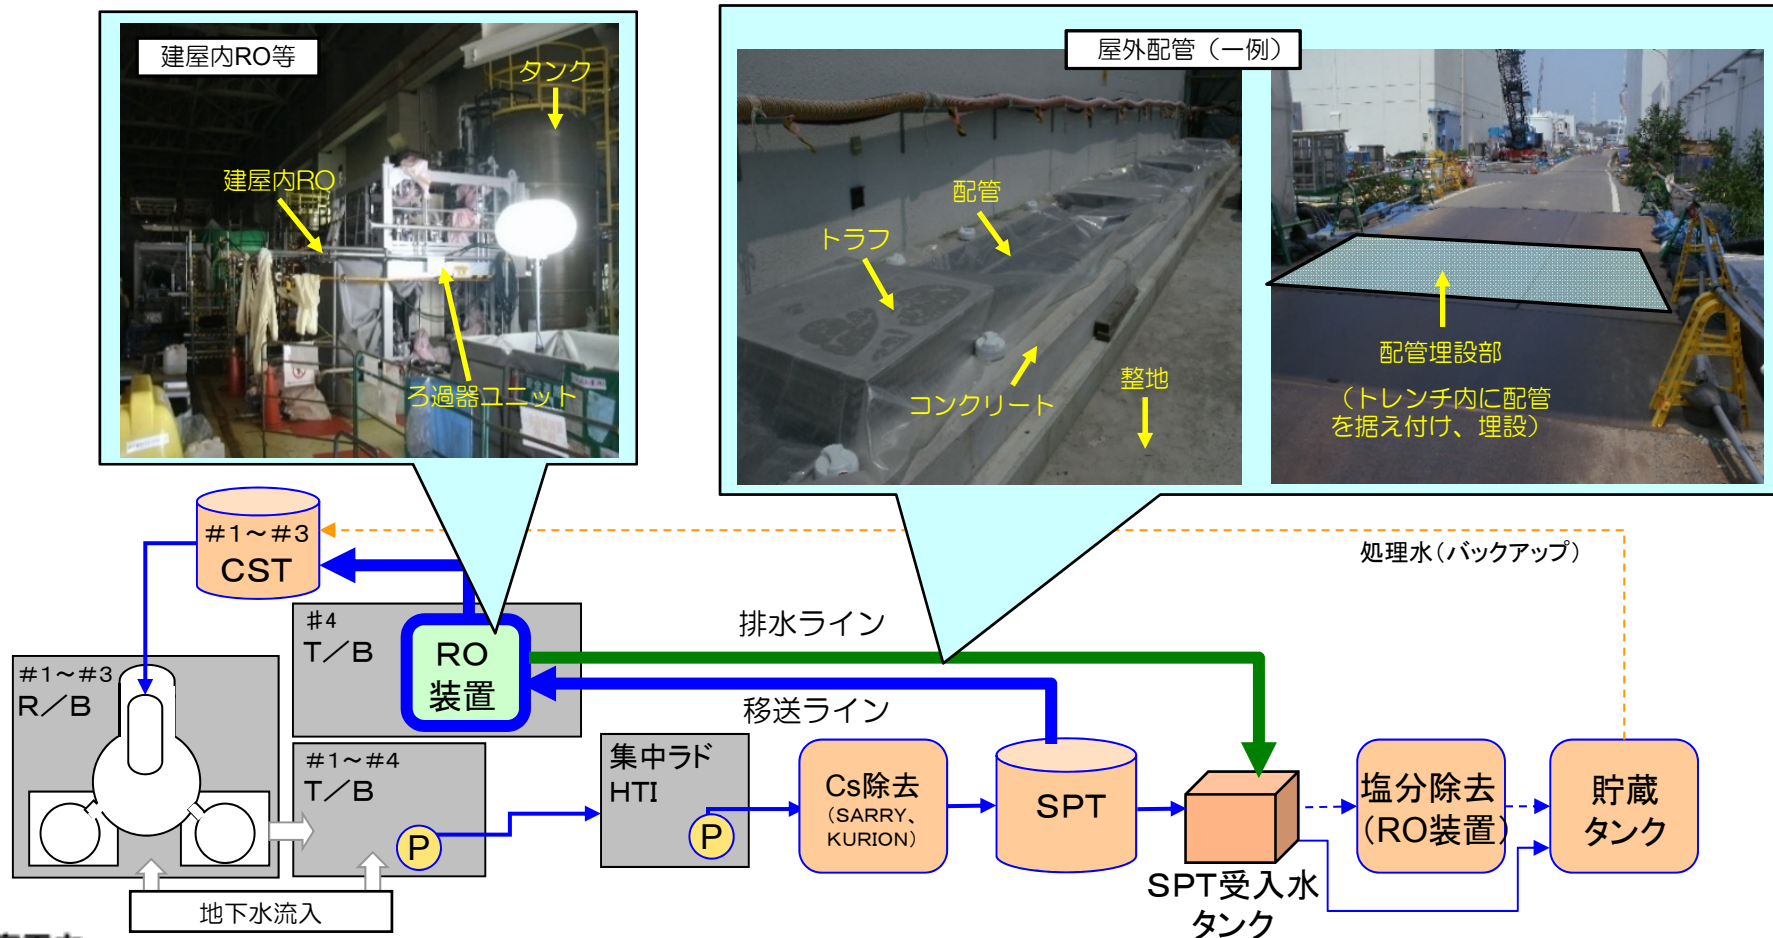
建屋内RO等

タンク

建屋内RO

ろ過器ユニット

屋外配管（一例）

配管

トラフ

コンクリート

整地

配管埋設部

（トレンチ内に配管を据え付け、埋設）

#1～#3
CST

処理水（バックアップ）

#4
T／B

RO
装置

排水ライン

移送ライン

#1～#3
R／B

#1～#4
T／B

P

集中ラド
HTI

P

Cs除去
（SARRY、KURION）

SPT

SPT受入水
タンク

塩分除去
（RO装置）

貯蔵
タンク

地下水流入